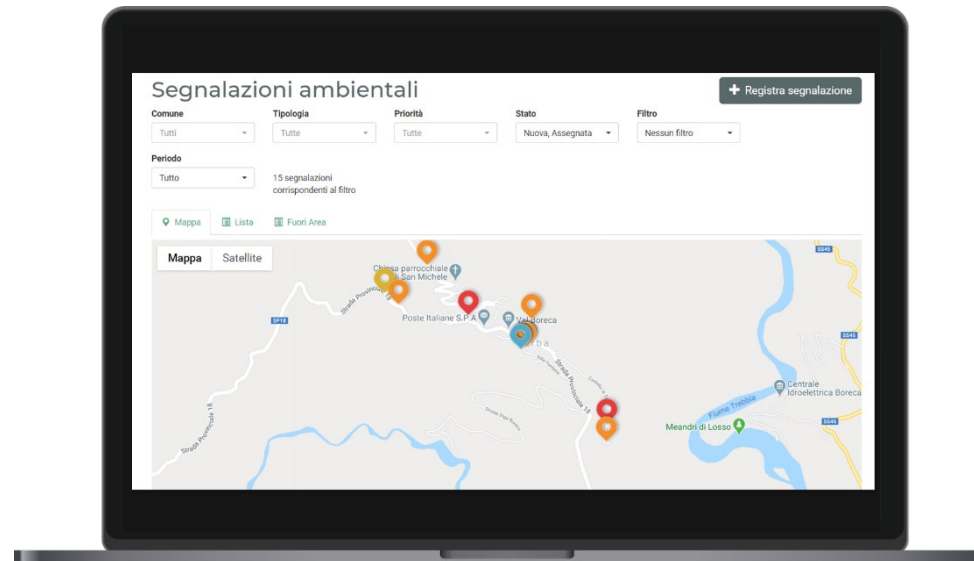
Segnalazioni ambientali

Registra segnalazione

Comune
Tutti

Tipologia
Tutte

Priorità
Tutte

Stato
Nuova, Assegnata

Filtro
Nessun filtro

Periodo
Tutto

15 segnalazioni corrispondenti al filtro

Mappa
Lista
Fuori Area

Mappa
Satellite

Chiesa parrocchiale San Michele
Poste Italiane S.P.A.
Val Boreca
Strada Provinciale 18
SP18
Strada Provinciale 18
Strada Provinciale 18
Centrale Idroelettrica Boreca
Fiume Trebbia
Meandri di Losso
SS45
SS45
SS45